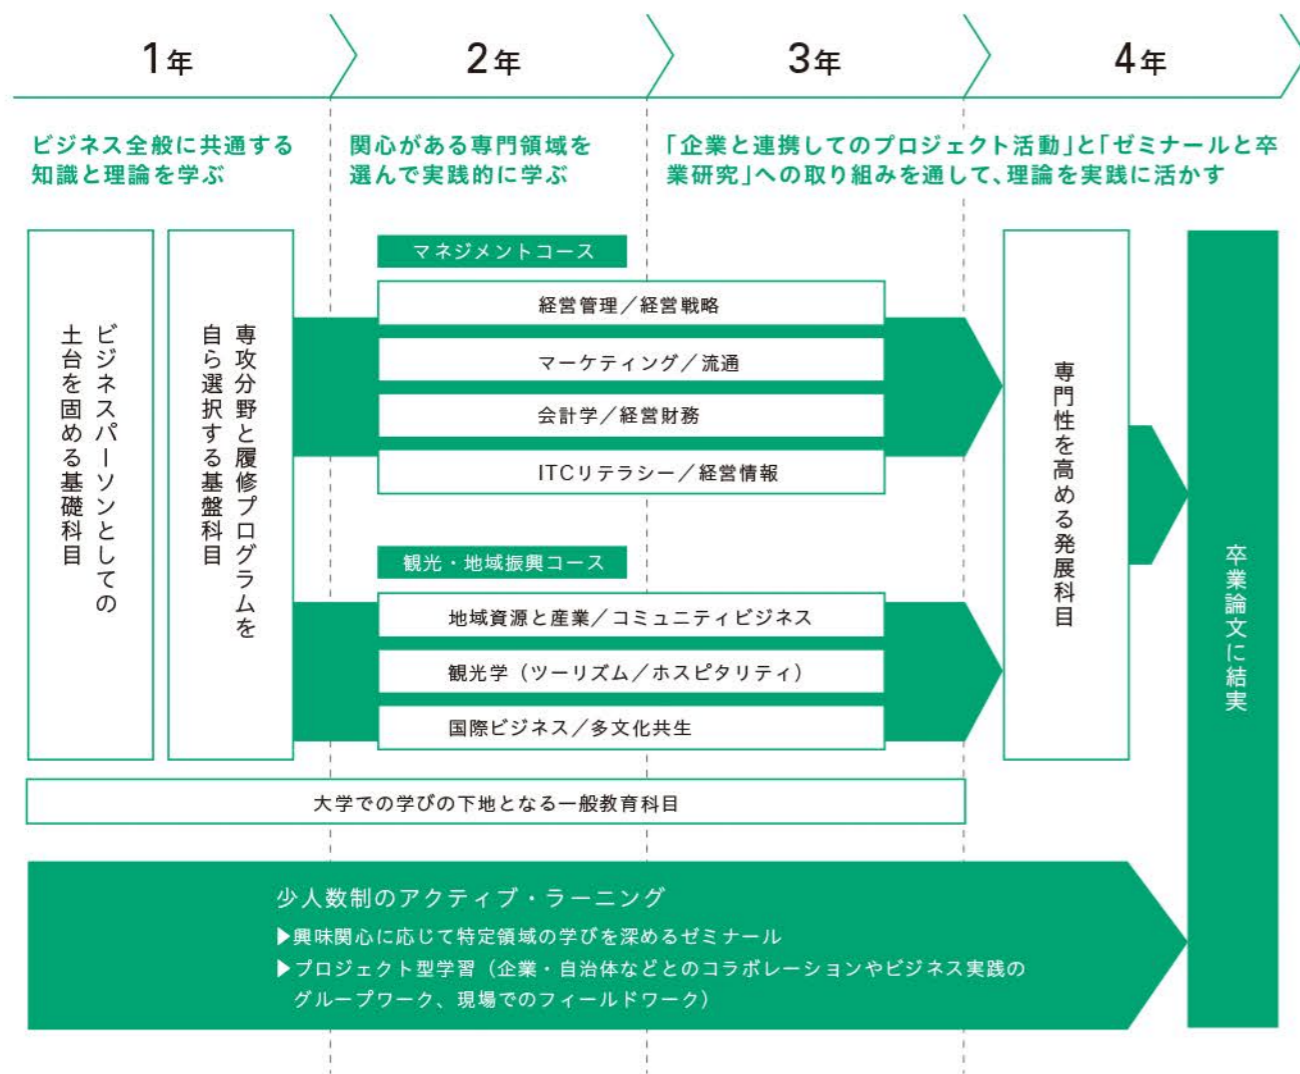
1年

2年

3年

4年

ビジネス全般に共通する知識と理論を学ぶ

関心がある専門領域を選んで実践的に学ぶ

「企業と連携してのプロジェクト活動」と「ゼミナールと卒業研究」への取り組みを通して、理論を実践に活かす

ビジネスパーソンとしての土台を固める基礎科目

専攻分野と履修プログラムを自ら選択する基盤科目

マネジメントコース

経営管理／経営戦略

マーケティング／流通

会計学／経営財務

ITCリテラシー／経営情報

観光・地域振興コース

地域資源と産業／コミュニティビジネス

観光学（ツーリズム／ホスピタリティ）

国際ビジネス／多文化共生

専門性を高める発展科目

卒業論文に結実

大学での学びの下地となる一般教育科目

少人数制のアクティブ・ラーニング

▶興味関心に応じて特定領域の学びを深めるゼミナール

▶プロジェクト型学習（企業・自治体などとのコラボレーションやビジネス実践のグループワーク、現場でのフィールドワーク）